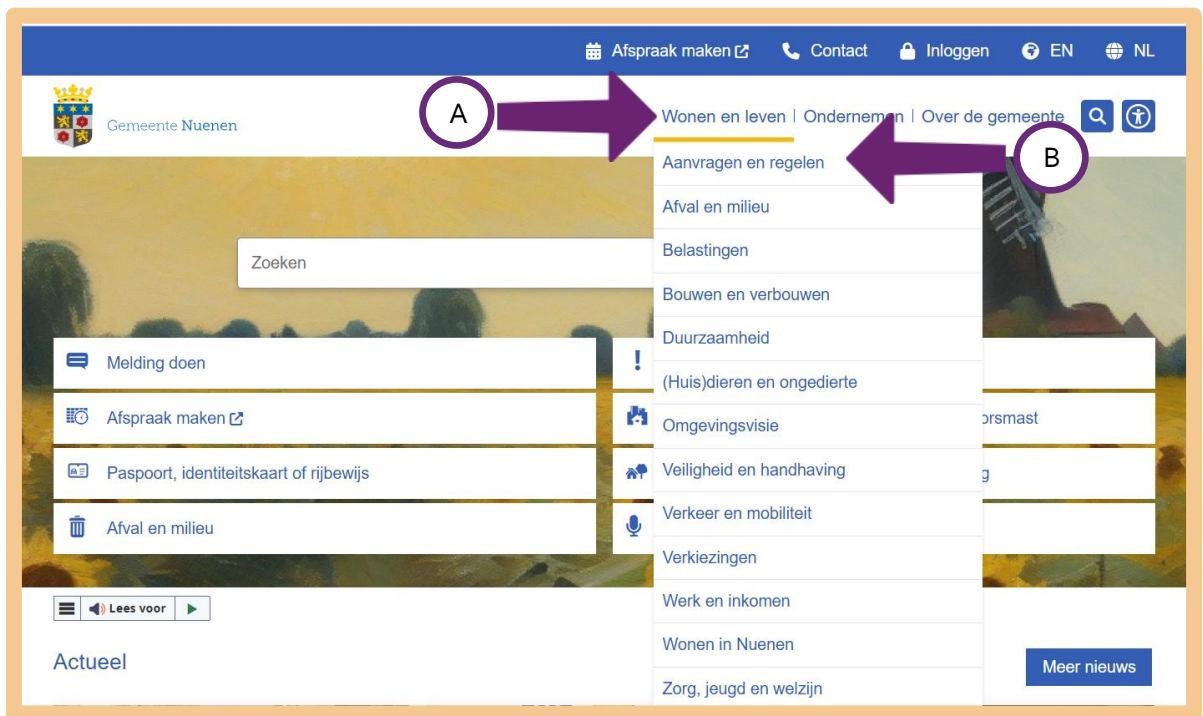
Afspraak maken Contact Inloggen EN NL

Gemeente Nuenen

A

Wonen en leven | Ondernemen | Over de gemeente

B

Aanvragen en regelen
Afval en milieu
Belastingen
Bouwen en verbouwen
Duurzaamheid
(Huis)dieren en ongedierte
Omgevingsvisie
Veiligheid en handhaving
Verkeer en mobiliteit
Verkiezingen
Werk en inkomen
Wonen in Nuenen
Zorg, jeugd en welzijn

Zoeken

Melding doen
Afspraak maken
Paspoort, identiteitskaart of rijbewijs
Afval en milieu

orsmast
g

Lees voor

Actueel

Meer nieuws